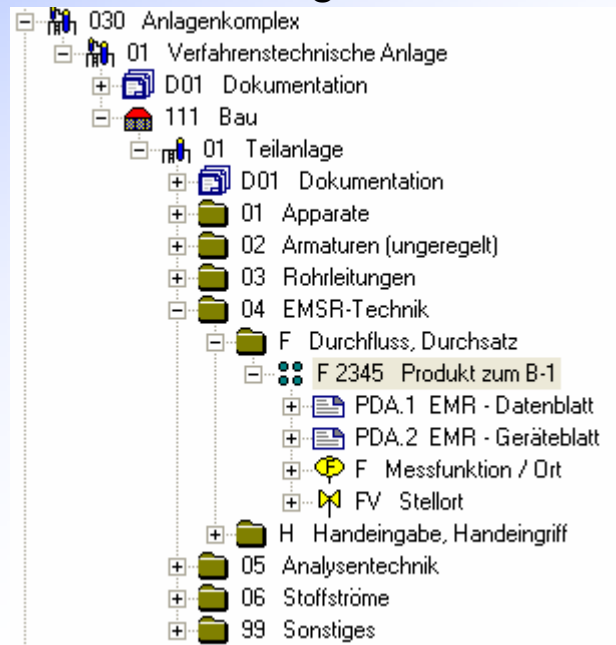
030 Anlagenkomplex
01 Verfahrenstechnische Anlage
D01 Dokumentation
111 Bau
01 Teilanlage
D01 Dokumentation
01 Apparate
02 Armaturen (ungeregelt)
03 Rohrleitungen
04 EMSR-Technik
F Durchfluss, Durchsatz
F 2345 Produkt zum B-1
PDA.1 EMR - Datenblatt
PDA.2 EMR - Geräteblatt
F Messfunktion / Ort
FV Stellort
H Handeingabe, Handeingriff
05 Analysentechnik
06 Stoffströme
99 Sonstiges